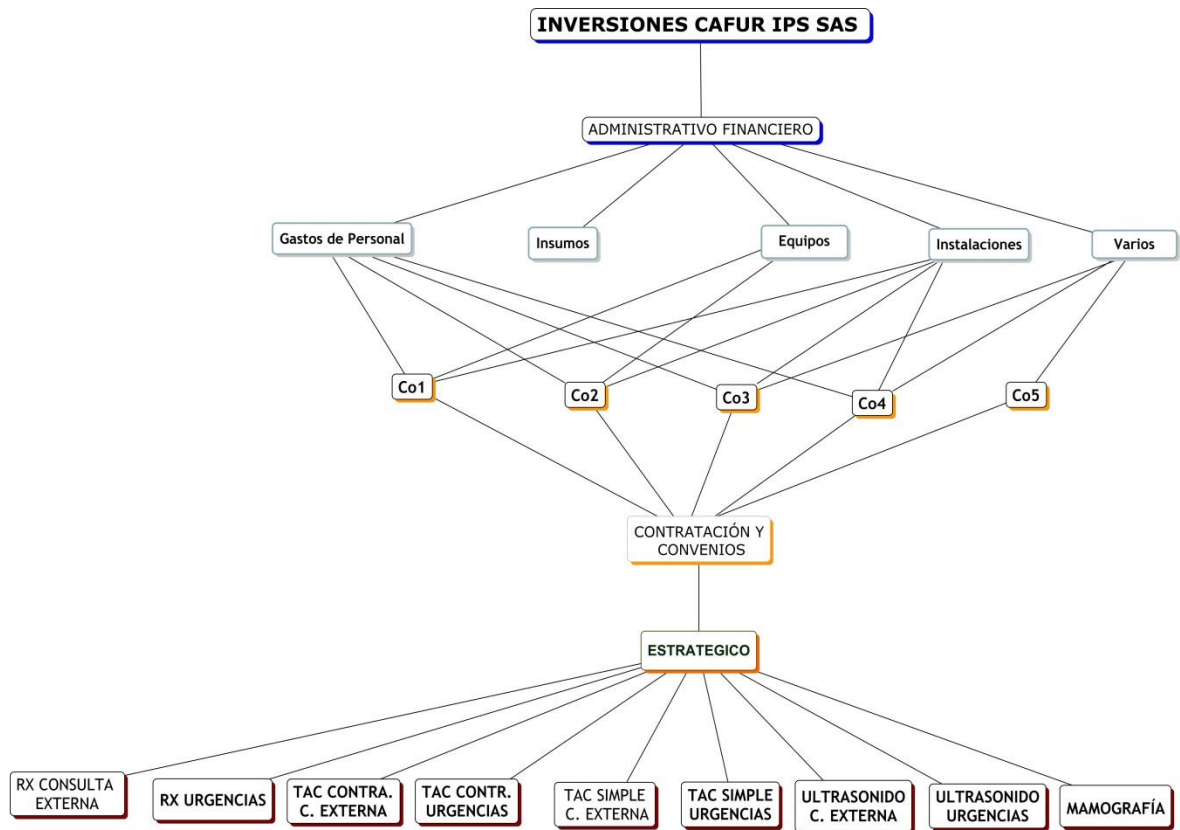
INVERSIONES CAFUR IPS SAS

ADMINISTRATIVO FINANCIERO

Gastos de Personal

Insumos

Equipos

Instalaciones

Varios

Co1

Co2

Co3

Co4

Co5

CONTRATACIÓN Y CONVENIOS

ESTRATEGICO

RX CONSULTA EXTERNA

RX URGENCIAS

TAC CONTRA. C. EXTERNA

TAC CONTR. URGENCIAS

TAC SIMPLE C. EXTERNA

TAC SIMPLE URGENCIAS

ULTRASONIDO C. EXTERNA

ULTRASONIDO URGENCIAS

MAMOGRAFÍA